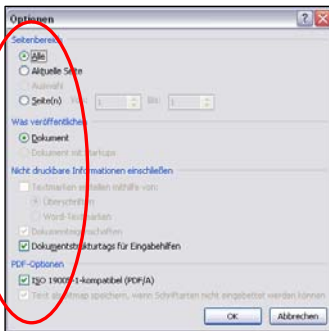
Optionen

Seitenbereich
Alle
Aktuelle Seite
Auswahl
Seite(n) Von: 1 Bis: 1

Was veröffentlichen
Dokument
Dokument mit Markups

Nicht druckbare Informationen einschließen
Textmarken erstellen mithilfe von:
Überschriften
Word-Textmarken
Dokumenteigenschaften
Dokumentstrukturtags für Eingabehilfen

PDF-Optionen
ISO 19005-1-kompatibel (PDF/A)
Text als Bitmap speichern, wenn Schriftarten nicht eingebettet werden können

OK Abbrechen